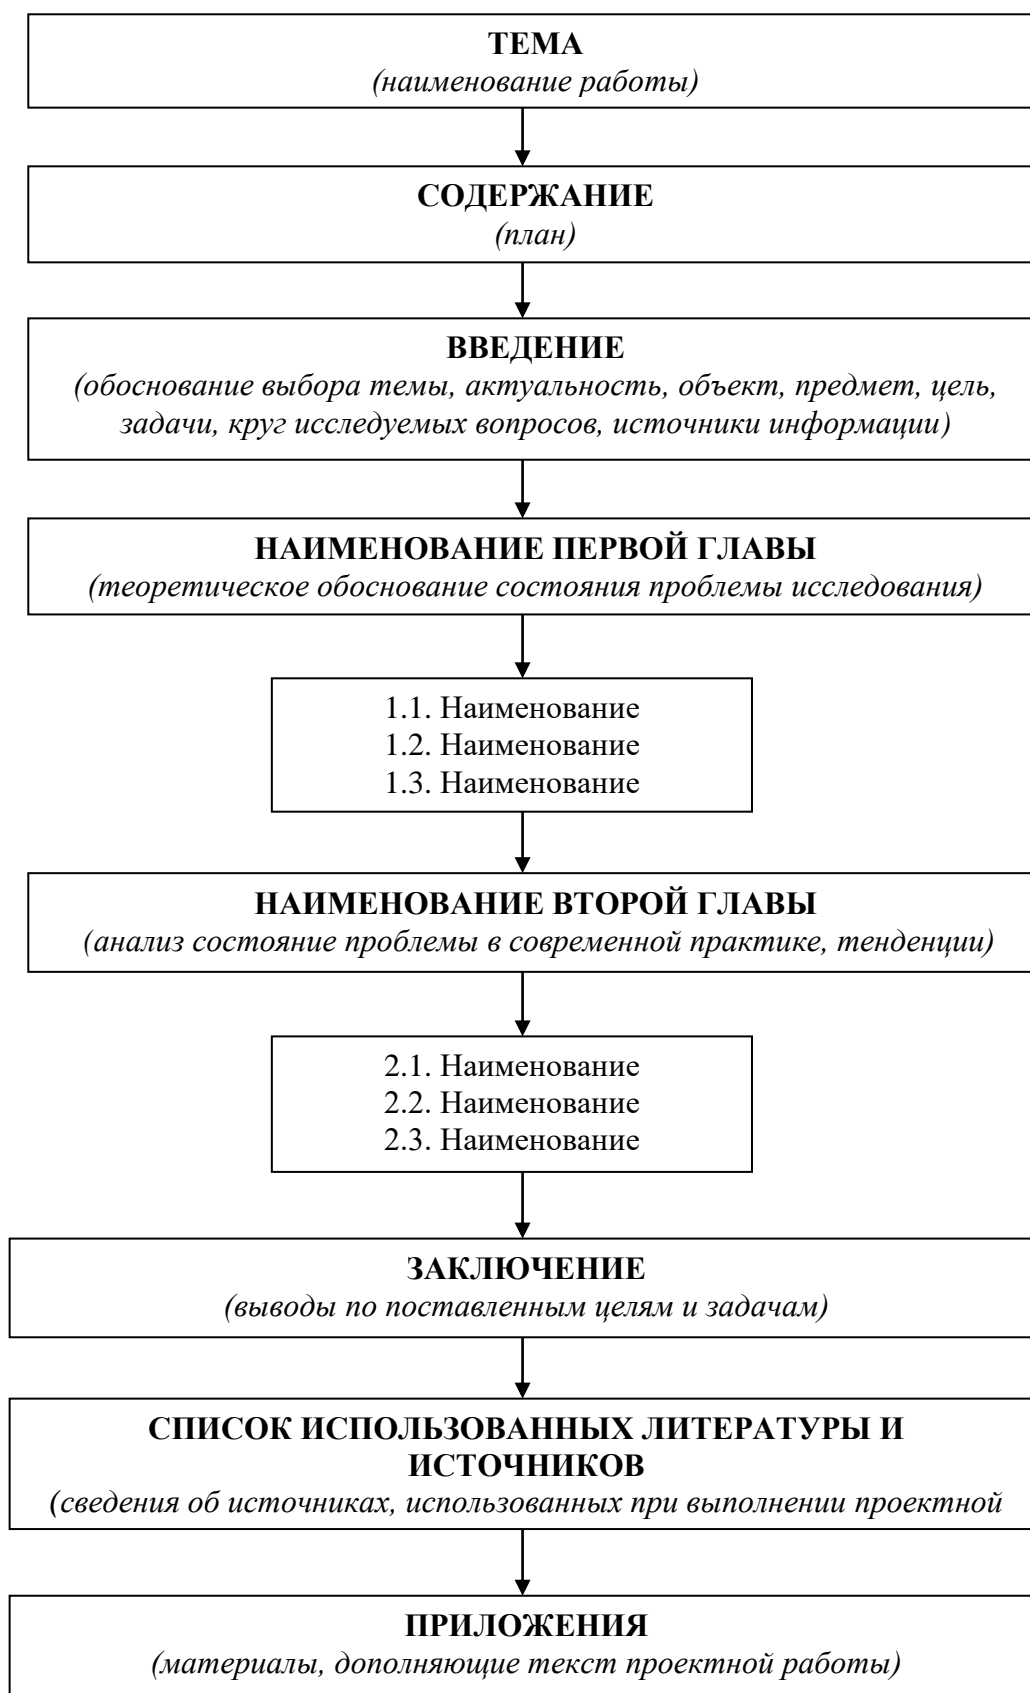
ТЕМА
(наименование работы)

СОДЕРЖАНИЕ
(план)

ВВЕДЕНИЕ
(обоснование выбора темы, актуальность, объект, предмет, цель, задачи, круг исследуемых вопросов, источники информации)

НАИМЕНОВАНИЕ ПЕРВОЙ ГЛАВЫ
(теоретическое обоснование состояния проблемы исследования)

1.1. Наименование
1.2. Наименование
1.3. Наименование

НАИМЕНОВАНИЕ ВТОРОЙ ГЛАВЫ
(анализ состояние проблемы в современной практике, тенденции)

2.1. Наименование
2.2. Наименование
2.3. Наименование

ЗАКЛЮЧЕНИЕ
(выводы по поставленным целям и задачам)

СПИСОК ИСПОЛЬЗОВАННЫХ ЛИТЕРАТУРЫ И ИСТОЧНИКОВ
(сведения об источниках, использованных при выполнении проектной

ПРИЛОЖЕНИЯ
(материалы, дополняющие текст проектной работы)